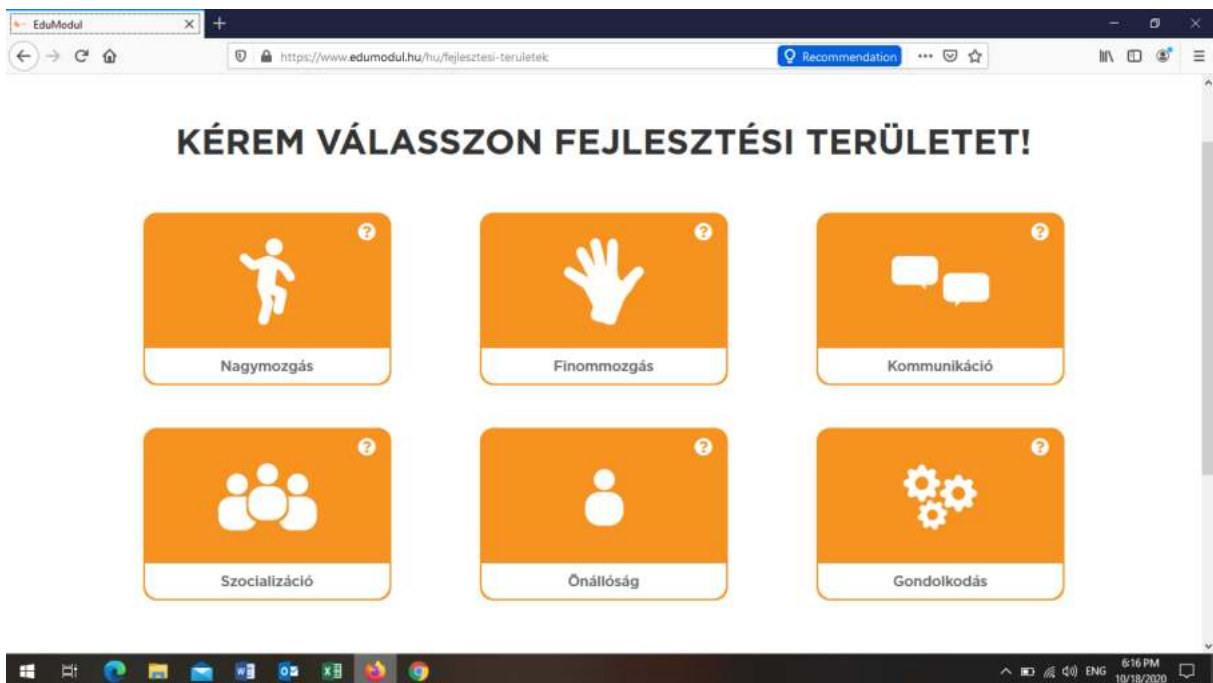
EduModul

https://www.edumodul.hu/hu/fejlesztesi-teruletek

Recommendation

KÉREM VÁLASSZON FEJLESZTÉSI TERÜLETET!

Nagymozgás

Finommozgás

Kommunikáció

Szocializáció

Önállóság

Gondolkodás

ENG 6:16 PM 10/18/2020